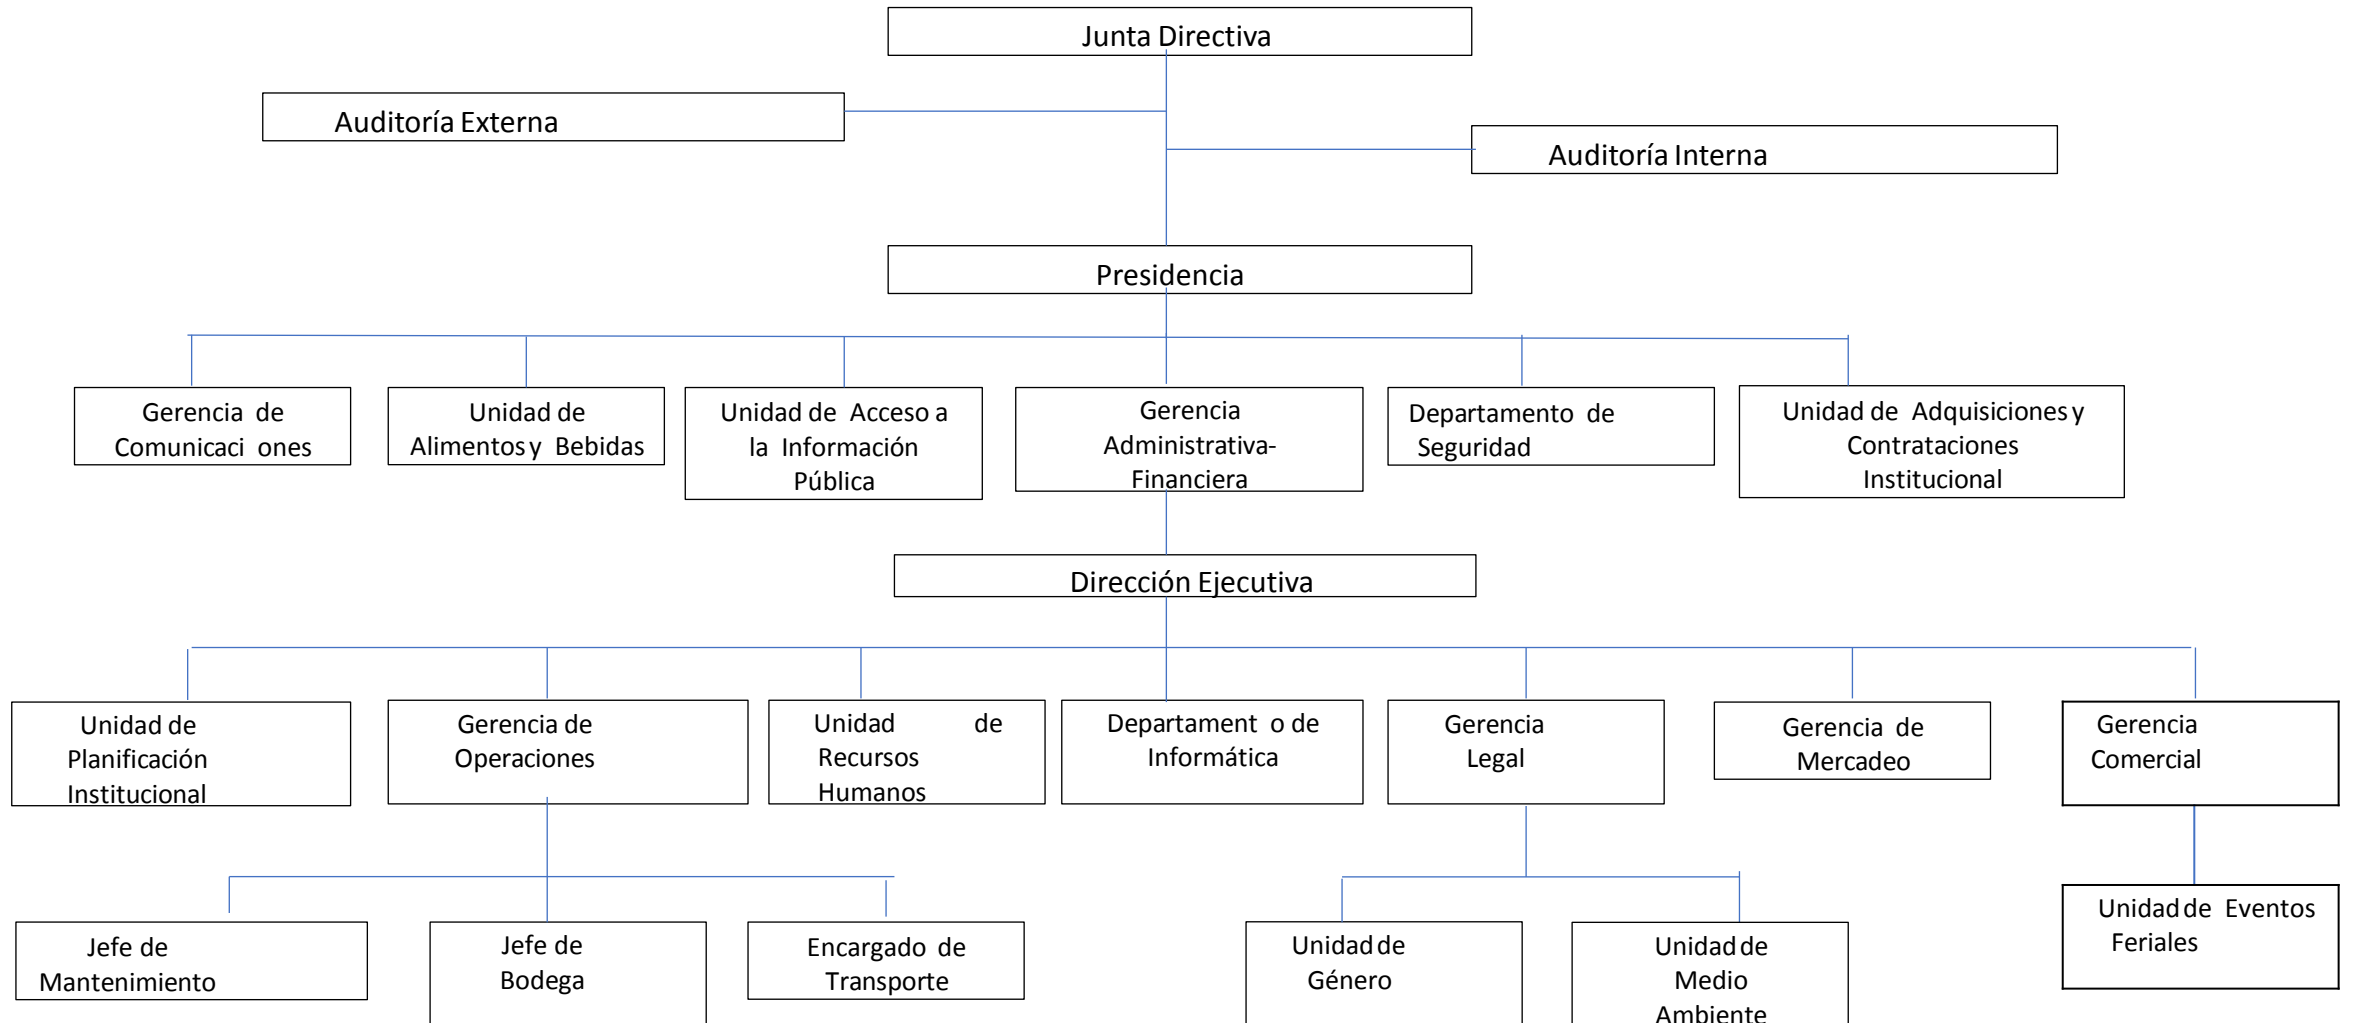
Junta Directiva

Auditoría Externa

Auditoría Interna

Presidencia

Gerencia de Comunicaci ones

Unidad de Alimentos y Bebidas

Unidad de Acceso a la Información Pública

Gerencia Administrativa-Financiera

Departamento de Seguridad

Unidad de Adquisiciones y Contrataciones Institucional

Dirección Ejecutiva

Unidad de Planificación Institucional

Gerencia de Operaciones

Unidad de Recursos Humanos

Departament o de Informática

Gerencia Legal

Gerencia de Mercadeo

Gerencia Comercial

Jefe de Mantenimiento

Jefe de Bodega

Encargado de Transporte

Unidad de Género

Unidad de Medio Ambiente

Unidad de Eventos Feriales